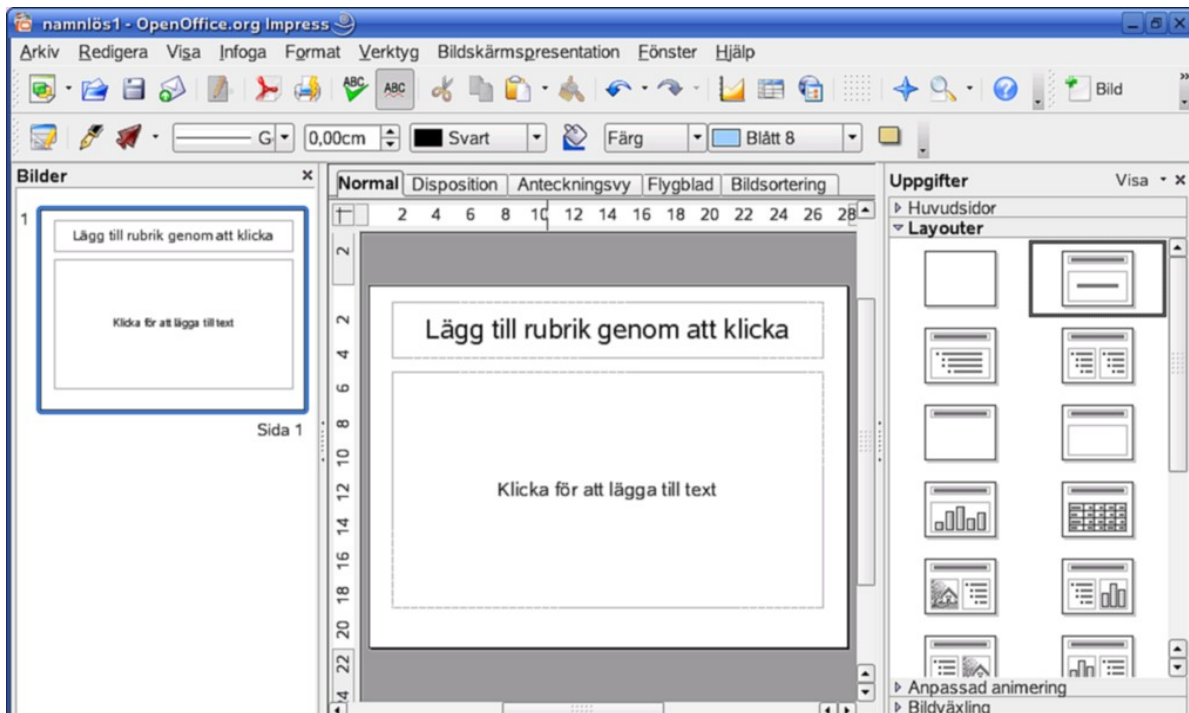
namnlös1 - OpenOffice.org Impress

Arkiv Redigera Visa Infoga Format Verktyg Bildskärmspresentation Fönster Hjälp

Bild

G 0,00cm Svart Färg Blått 8

Bilder

1

Lägg till rubrik genom att klicka

Klicka för att lägga till text

Sida 1

Normal Disposition Anteckningsvy Flygblad Bildsortering

2 4 6 8 10 12 14 16 18 20 22 24 26 28

2 2 4 6 8 10 12 14 16 18 20 22 24

Lägg till rubrik genom att klicka

Klicka för att lägga till text

Uppgifter Visa

Huvudsidor

Layouter

Anpassad animering

Bildväxling